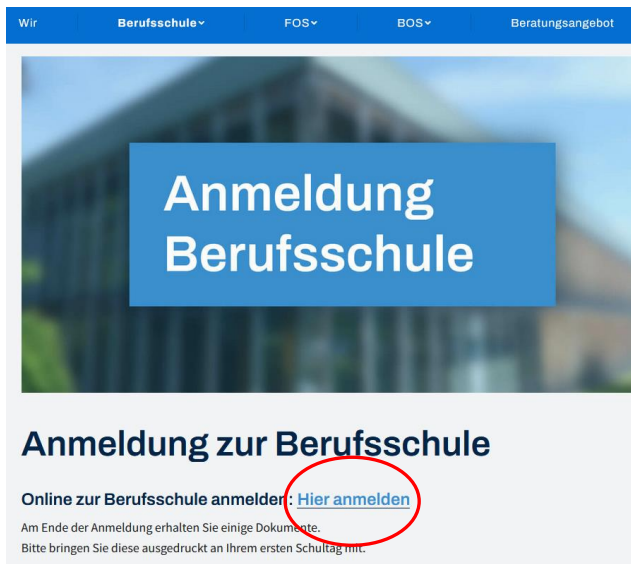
Wir Berufsschule FOS BOS Beratungsangebot

Anmeldung Berufsschule

Anmeldung zur Berufsschule

Online zur Berufsschule anmelden: Hier anmelden

Am Ende der Anmeldung erhalten Sie einige Dokumente.
Bitte bringen Sie diese ausgedruckt an Ihrem ersten Schultag mit.